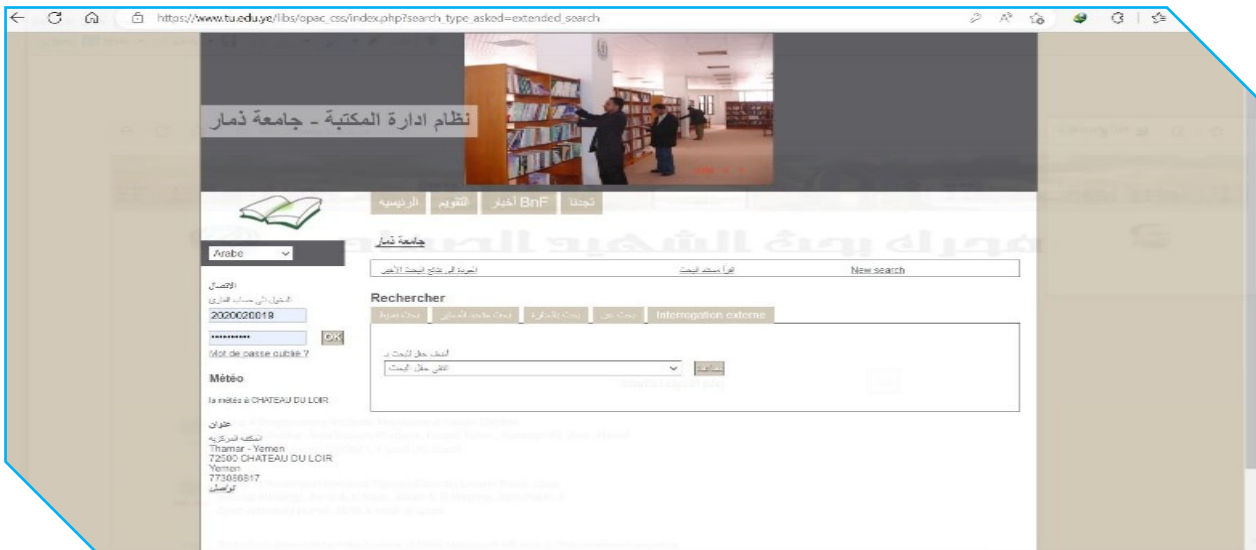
https://www.tu.edu.ye/libs/opac_css/index.php?search_type_asked=extended_search

نظام ادارة المكتبة - جامعة ذمار

الرئيسيه | التقويم | BnF أخبار | تجدنا

Arabe

الاتصال
الدخول الى حساب القارئ
2020020019
••••••••••
OK
Mot de passe oublié ?

Météo
la météo à CHATEAU DU LOIR

عنوان
المكتبة المركزية
Thamar - Yemen
72500 CHATEAU DU LOIR
Yemen
773056817
تواصل

جامعة ذمار

العودة الى نتائج البحث الأخير | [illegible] | New search

Rechercher

بحث بسيط | بحث متعدد المعايير | بحث بالتصنيفات | بحث عن | Interrogation externe

أضف حقل البحث دـ
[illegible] | اضافة